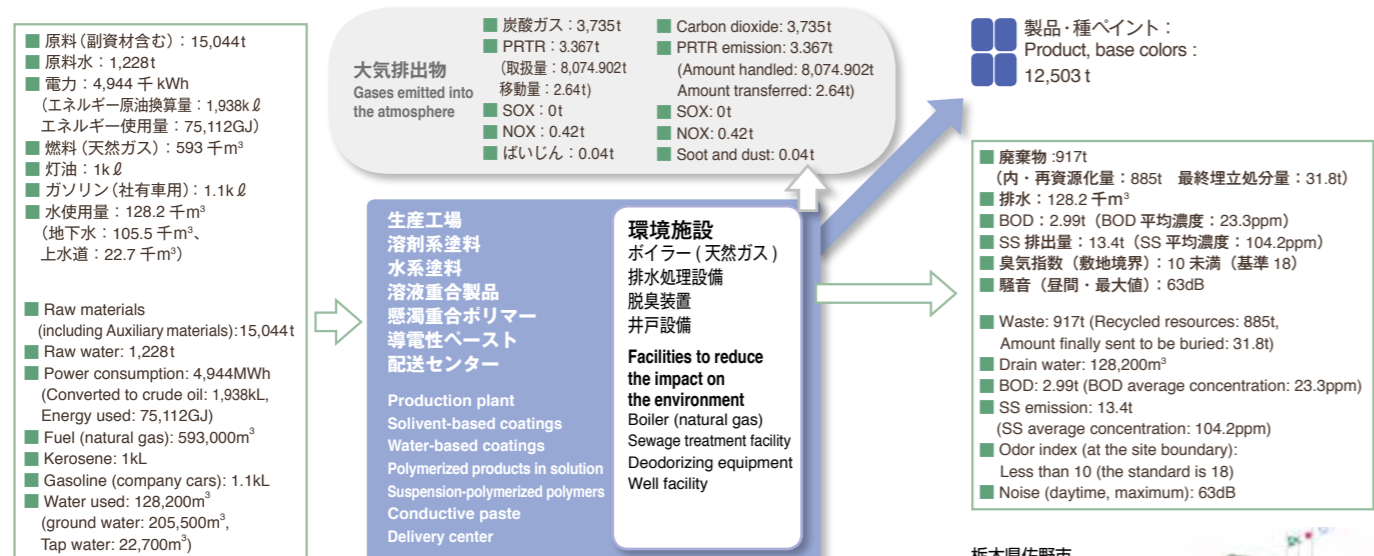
■ 原料（副資材含む）：15,044t
■ 原料水：1,228t
■ 電力：4,944 千 kWh
（エネルギー原油換算量：1,938kℓ
エネルギー使用量：75,112GJ）
■ 燃料（天然ガス）：593 千$m^3$
■ 灯油：1kℓ
■ ガソリン（社有車用）：1.1kℓ
■ 水使用量：128.2 千$m^3$
（地下水：105.5 千$m^3$、
上水道：22.7 千$m^3$）

■ Raw materials
(including Auxiliary materials):15,044t
■ Raw water: 1,228t
■ Power consumption: 4,944MWh
(Converted to crude oil: 1,938kL,
Energy used: 75,112GJ)
■ Fuel (natural gas): 593,000$m^3$
■ Kerosene: 1kL
■ Gasoline (company cars): 1.1kL
■ Water used: 128,200$m^3$
(ground water: 205,500$m^3$,
Tap water: 22,700$m^3$)

大気排出物
Gases emitted into the atmosphere

■ 炭酸ガス：3,735t
■ PRTR：3.367t
（取扱量：8,074.902t
移動量：2.64t）
■ SOX：0t
■ NOX：0.42t
■ ばいじん：0.04t

■ Carbon dioxide: 3,735t
■ PRTR emission: 3.367t
(Amount handled: 8,074.902t
Amount transferred: 2.64t)
■ SOX: 0t
■ NOX: 0.42t
■ Soot and dust: 0.04t

製品・種ペイント：
Product, base colors :
12,503 t

生産工場
溶剤系塗料
水系塗料
溶液重合製品
懸濁重合ポリマー
導電性ペースト
配送センター

Production plant
Solivent-based coatings
Water-based coatings
Polymerized products in solution
Suspension-polymerized polymers
Conductive paste
Delivery center

環境施設
ボイラー（天然ガス）
排水処理設備
脱臭装置
井戸設備

Facilities to reduce the impact on the environment
Boiler (natural gas)
Sewage treatment facility
Deodorizing equipment
Well facility

■ 廃棄物 :917t
（内・再資源化量：885t　最終埋立処分量：31.8t）
■ 排水：128.2 千$m^3$
■ BOD：2.99t（BOD 平均濃度：23.3ppm）
■ SS 排出量：13.4t（SS 平均濃度：104.2ppm）
■ 臭気指数（敷地境界）：10 未満（基準 18）
■ 騒音（昼間・最大値）：63dB

■ Waste: 917t (Recycled resources: 885t,
Amount finally sent to be buried: 31.8t)
■ Drain water: 128,200$m^3$
■ BOD: 2.99t (BOD average concentration: 23.3ppm)
■ SS emission: 13.4t
(SS average concentration: 104.2ppm)
■ Odor index (at the site boundary):
Less than 10 (the standard is 18)
■ Noise (daytime, maximum): 63dB

栃木県佐野市